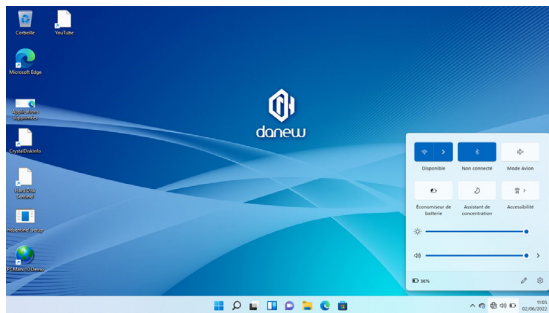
Corbeille

YouTube

Microsoft Edge

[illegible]

CrystalDiskInfo

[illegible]

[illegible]

PCMark 10 Demo

danew

Disponible

Non connecté

Mode Avion

Économiseur de batterie

Assistant de concentration

Accessibilité

36%

11:05
02/06/2022